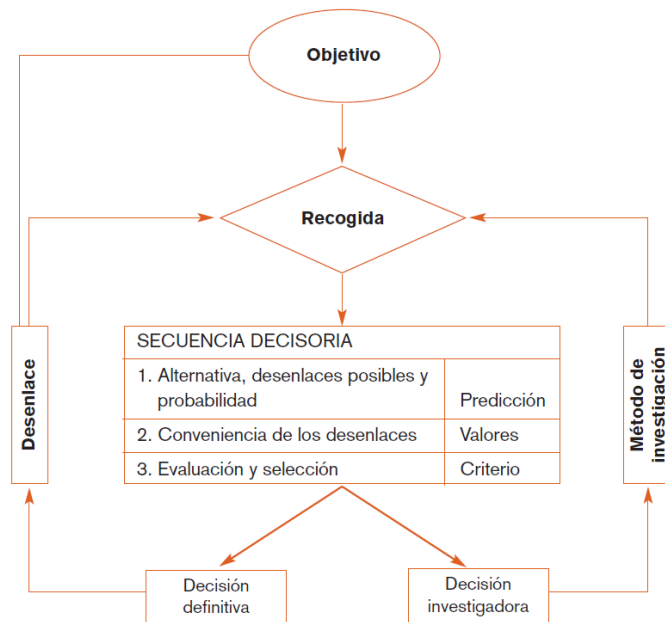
Objetivo

Recogida

Desenlace

Método de investigación

| SECUENCIA DECISORIA | |
|---|---|
| 1. Alternativa, desenlaces posibles y probabilidad | Predicción |
| 2. Conveniencia de los desenlaces | Valores |
| 3. Evaluación y selección | Criterio |

Decisión definitiva

Decisión investigadora